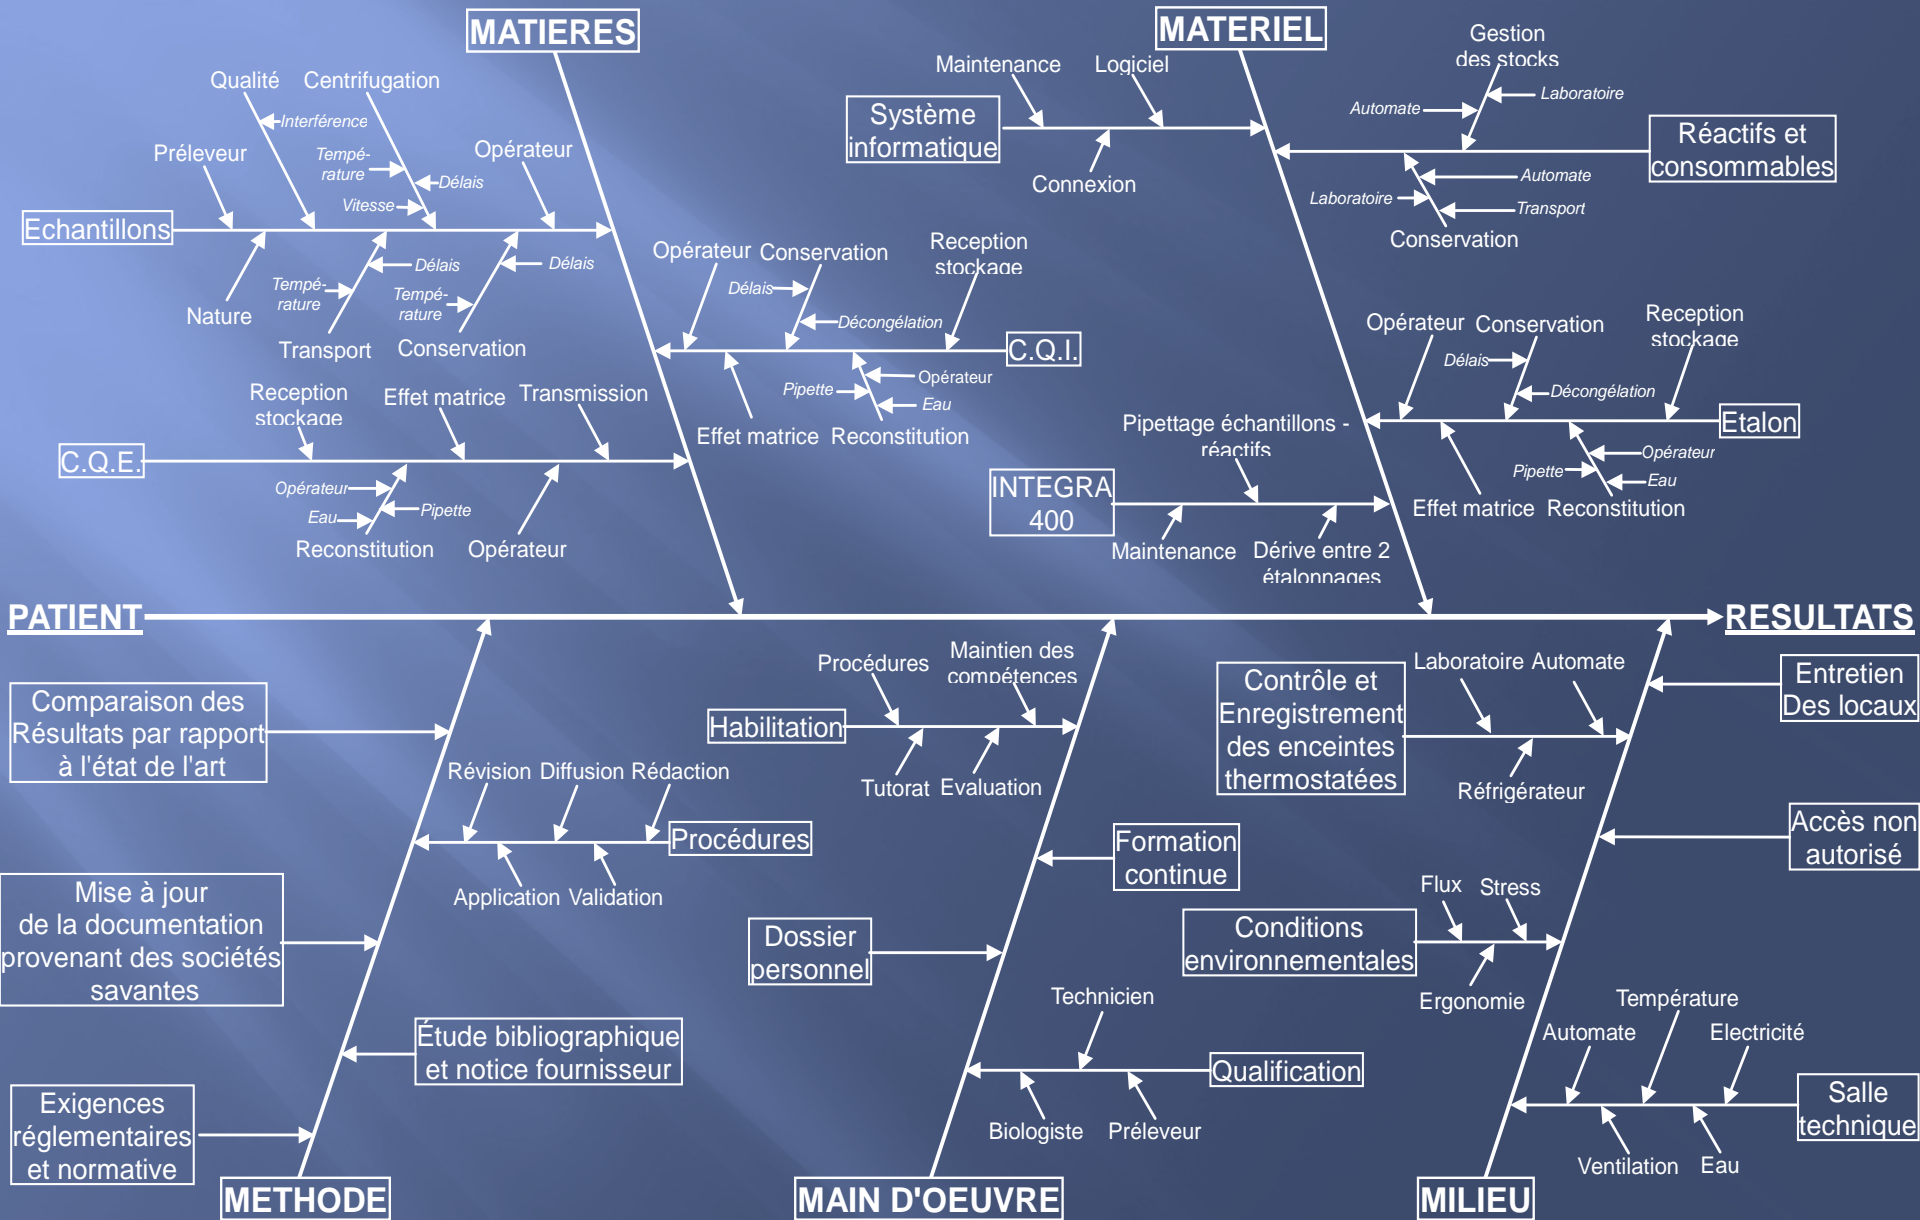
MATIERES

MATERIEL

Echantillons
Qualité
Centrifugation
Interférence
Préleveur
Tempé-rature
Délais
Opérateur
Vitesse
Délais
Délais
Tempé-rature
Tempé-rature
Nature
Transport
Conservation

C.Q.E.
Reception stockage
Effet matrice
Transmission
Opérateur
Pipette
Eau
Reconstitution
Opérateur

C.Q.I.
Opérateur
Conservation
Reception stockage
Délais
Décongélation
Pipette
Opérateur
Eau
Effet matrice
Reconstitution

Système informatique
Maintenance
Logiciel
Connexion

Réactifs et consommables
Gestion des stocks
Automate
Laboratoire
Automate
Laboratoire
Transport
Conservation

Etalon
Opérateur
Conservation
Reception stockage
Délais
Décongélation
Opérateur
Pipette
Eau
Effet matrice
Reconstitution

INTEGRA 400
Pipettage échantillons - réactifs
Maintenance
Dérive entre 2 étalonnages

PATIENT
RESULTATS

Comparaison des Résultats par rapport à l'état de l'art
Procédures
Révision
Diffusion
Rédaction
Application
Validation
Mise à jour de la documentation provenant des sociétés savantes
Étude bibliographique et notice fournisseur
Exigences réglementaires et normative
METHODE

Habilitation
Procédures
Maintien des compétences
Tutorat
Evaluation
Formation continue
Dossier personnel
Qualification
Technicien
Biologiste
Préleveur
MAIN D'OEUVRE

Contrôle et Enregistrement des enceintes thermostatées
Laboratoire
Automate
Réfrigérateur
Entretien Des locaux
Accès non autorisé
Conditions environnementales
Flux
Stress
Ergonomie
Salle technique
Température
Automate
Electricité
Ventilation
Eau
MILIEU